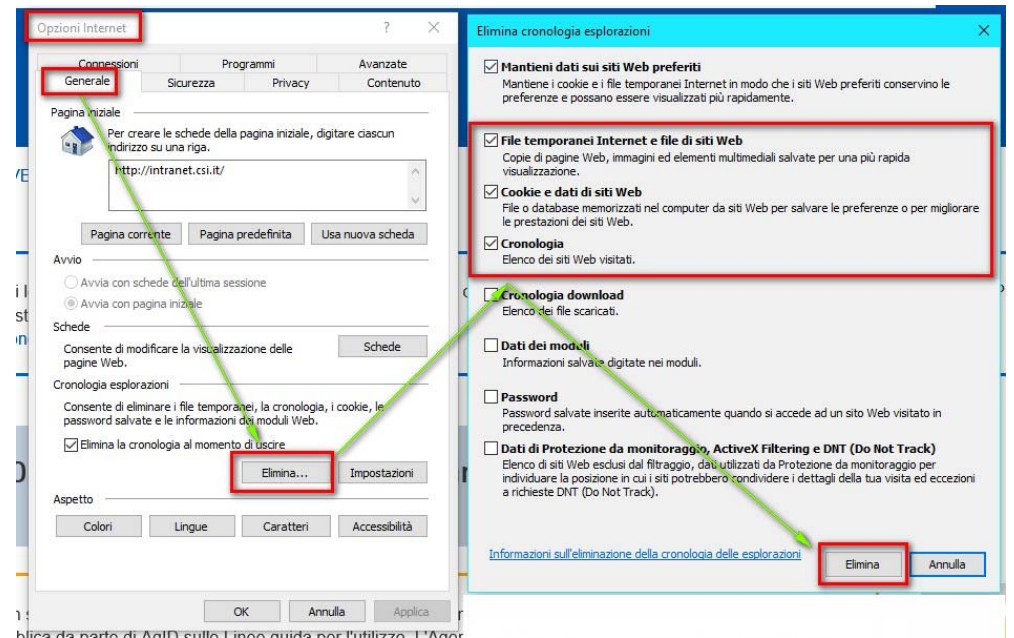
Opzioni Internet ? ×

Connessioni Programmi Avanzate
Generale Sicurezza Privacy Contenuto

Pagina iniziale
Per creare le schede della pagina iniziale, digitare ciascun indirizzo su una riga.
http://intranet.csi.it/

Pagina corrente Pagina predefinita Usa nuova scheda

Avvio
Avvia con schede dell'ultima sessione
Avvia con pagina iniziale

Schede
Consente di modificare la visualizzazione delle pagine Web. Schede

Cronologia esplorazioni
Consente di eliminare i file temporanei, la cronologia, i cookie, le password salvate e le informazioni dei moduli Web.
Elimina la cronologia al momento di uscire
Elimina... Impostazioni

Aspetto
Colori Lingue Caratteri Accessibilità

OK Annulla Applica

Elimina cronologia esplorazioni ×

Mantieni dati sui siti Web preferiti
Mantiene i cookie e i file temporanei Internet in modo che i siti Web preferiti conservino le preferenze e possano essere visualizzati più rapidamente.

File temporanei Internet e file di siti Web
Copie di pagine Web, immagini ed elementi multimediali salvate per una più rapida visualizzazione.

Cookie e dati di siti Web
File o database memorizzati nel computer da siti Web per salvare le preferenze o per migliorare le prestazioni dei siti Web.

Cronologia
Elenco dei siti Web visitati.

Cronologia download
Elenco dei file scaricati.

Dati dei moduli
Informazioni salvate digitate nei moduli.

Password
Password salvate inserite automaticamente quando si accede ad un sito Web visitato in precedenza.

Dati di Protezione da monitoraggio, ActiveX Filtering e DNT (Do Not Track)
Elenco di siti Web esclusi dal filtraggio, dati utilizzati da Protezione da monitoraggio per individuare la posizione in cui i siti potrebbero condividere i dettagli della tua visita ed eccezioni a richieste DNT (Do Not Track).

Informazioni sull'eliminazione della cronologia delle esplorazioni
Elimina Annulla

blica da parte di AgID sulle Linee guida per l'utilizzo. L'Ager